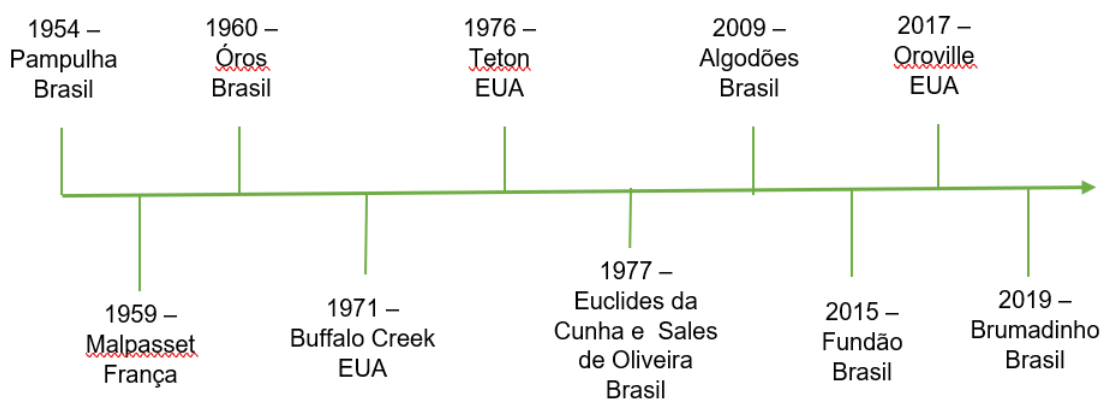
1954 –
Pampulha
Brasil

1959 –
Malpasset
França

1960 –
Óros
Brasil

1971 –
Buffalo Creek
EUA

1976 –
Teton
EUA

1977 –
Euclides da Cunha e Sales de Oliveira
Brasil

2009 –
Algodões
Brasil

2015 –
Fundão
Brasil

2017 –
Oroville
EUA

2019 –
Brumadinho
Brasil